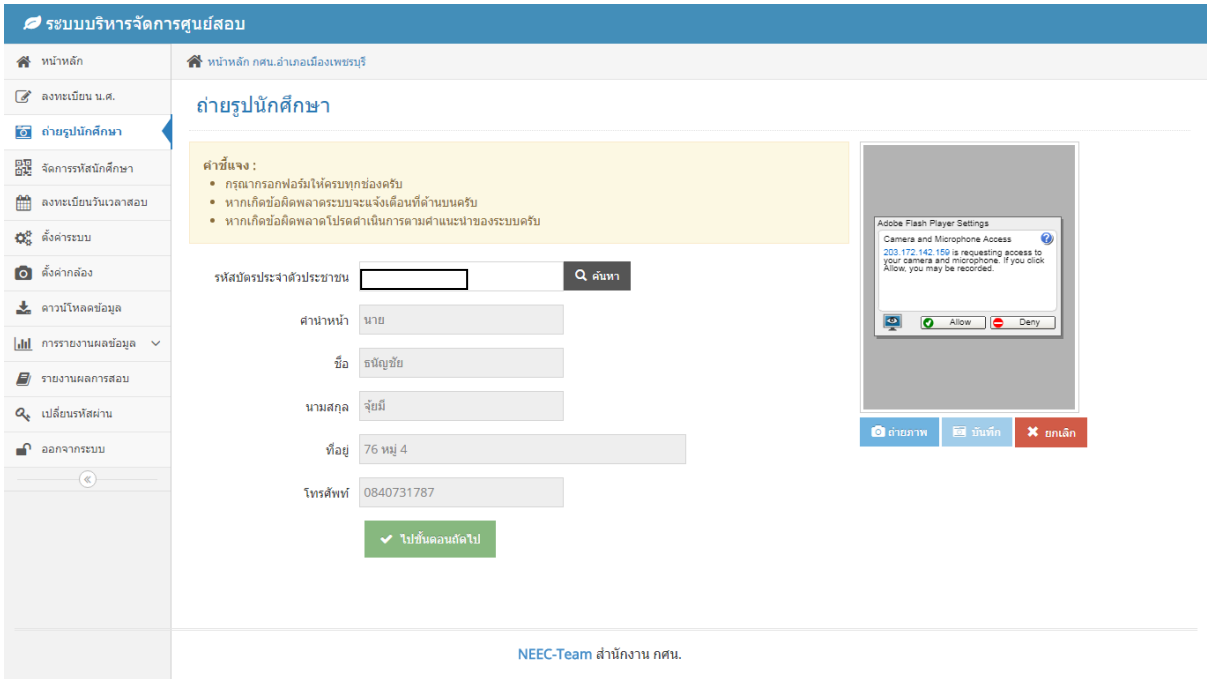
ระบบบริหารจัดการศูนย์สอบ

หน้าหลัก
ลงทะเบียน น.ศ.
ถ่ายรูปนักศึกษา
จัดการรหัสนักศึกษา
ลงทะเบียนวันเวลาสอบ
ตั้งค่าระบบ
ตั้งค่ากล้อง
ดาวน์โหลดข้อมูล
การรายงานผลข้อมูล
รายงานผลการสอบ
เปลี่ยนรหัสผ่าน
ออกจากระบบ

หน้าหลัก กศน.อำเภอเมืองเพชรบุรี

ถ่ายรูปนักศึกษา

คำชี้แจง :
• กรุณากรอกฟอร์มให้ครบทุกช่องครับ
• หากเกิดข้อผิดพลาดระบบจะแจ้งเตือนที่ด้านบนครับ
• หากเกิดข้อผิดพลาดโปรดดำเนินการตามคำแนะนำของระบบครับ

รหัสบัตรประจำตัวประชาชน
ค้นหา
คำนำหน้า นาย
ชื่อ ธนัญชัย
นามสกุล จุ้ยมี
ที่อยู่ 76 หมู่ 4
โทรศัพท์ 0840731787
ไปขั้นตอนถัดไป

Adobe Flash Player Settings
Camera and Microphone Access
203.172.142.159 is requesting access to your camera and microphone. If you click Allow, you may be recorded.
Allow
Deny

ถ่ายภาพ
บันทึก
ยกเลิก

NEEC-Team สำนักงาน กศน.